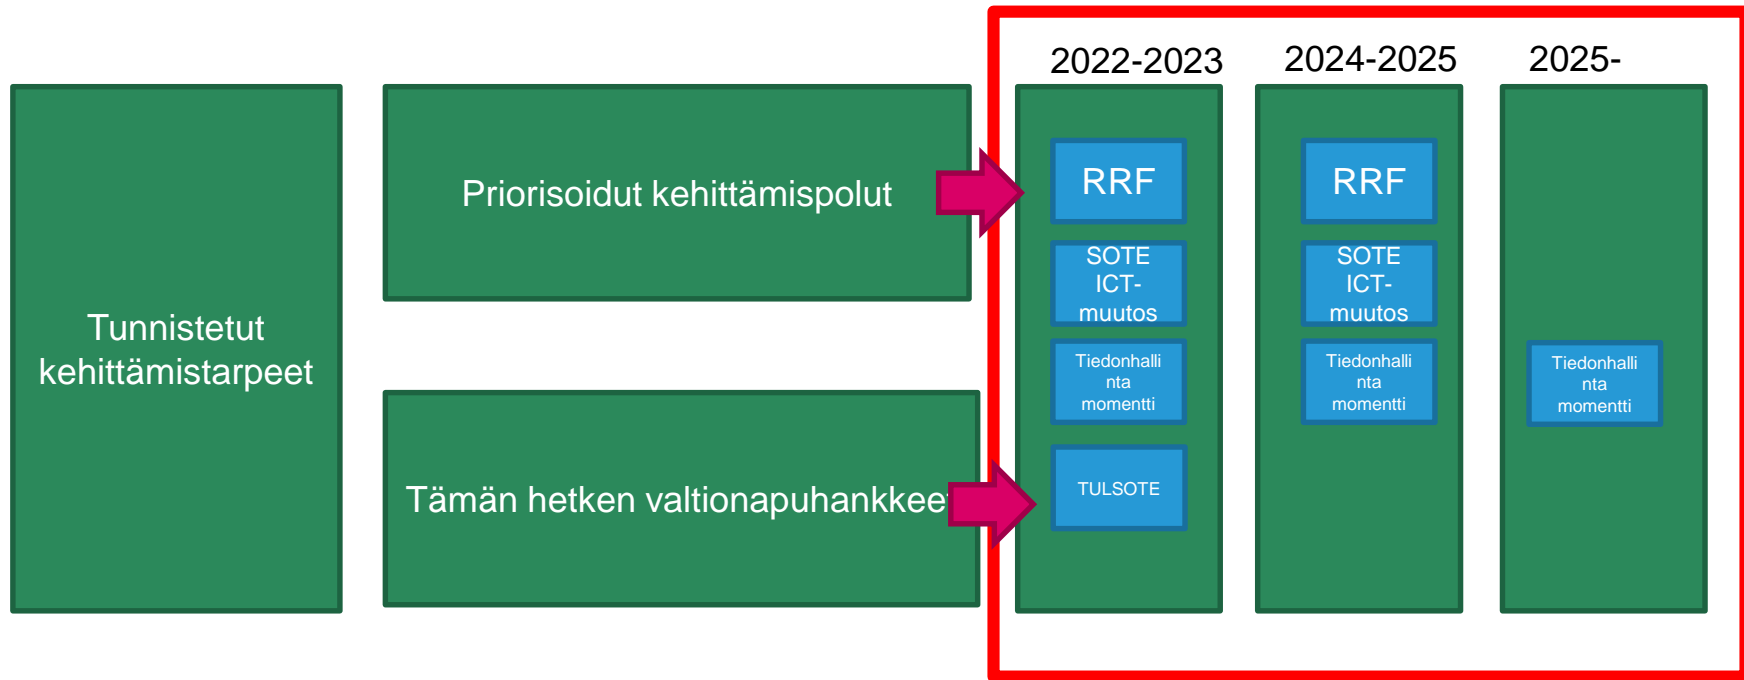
Tunnistetut kehittämistarpeet

Priorisoidut kehittämispolut

Tämän hetken valtionapuhankkeet

2022-2023

RRF

SOTE ICT-muutos

Tiedonhallinta momentti

TULSOTE

2024-2025

RRF

SOTE ICT-muutos

Tiedonhallinta momentti

2025-

Tiedonhallinta momentti